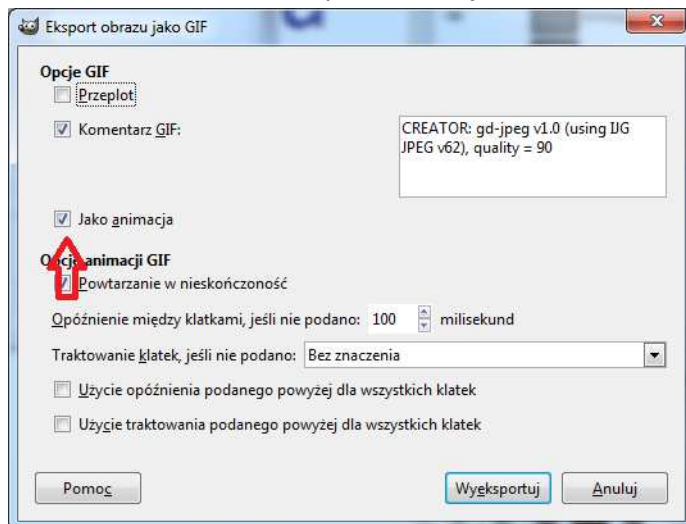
Eksport obrazu jako GIF

Opcje GIF

Przeplot

Komentarz GIF:

CREATOR: gd-jpeg v1.0 (using IJG JPEG v62), quality = 90

Jako animacja

Opcje animacji GIF

Powtarzanie w nieskończoność

Opóźnienie między klatkami, jeśli nie podano: 100 milisekund

Traktowanie klatek, jeśli nie podano: Bez znaczenia

Użycie opóźnienia podanego powyżej dla wszystkich klatek

Użycie traktowania podanego powyżej dla wszystkich klatek

Pomoc

Wyeksportuj

Anuluj